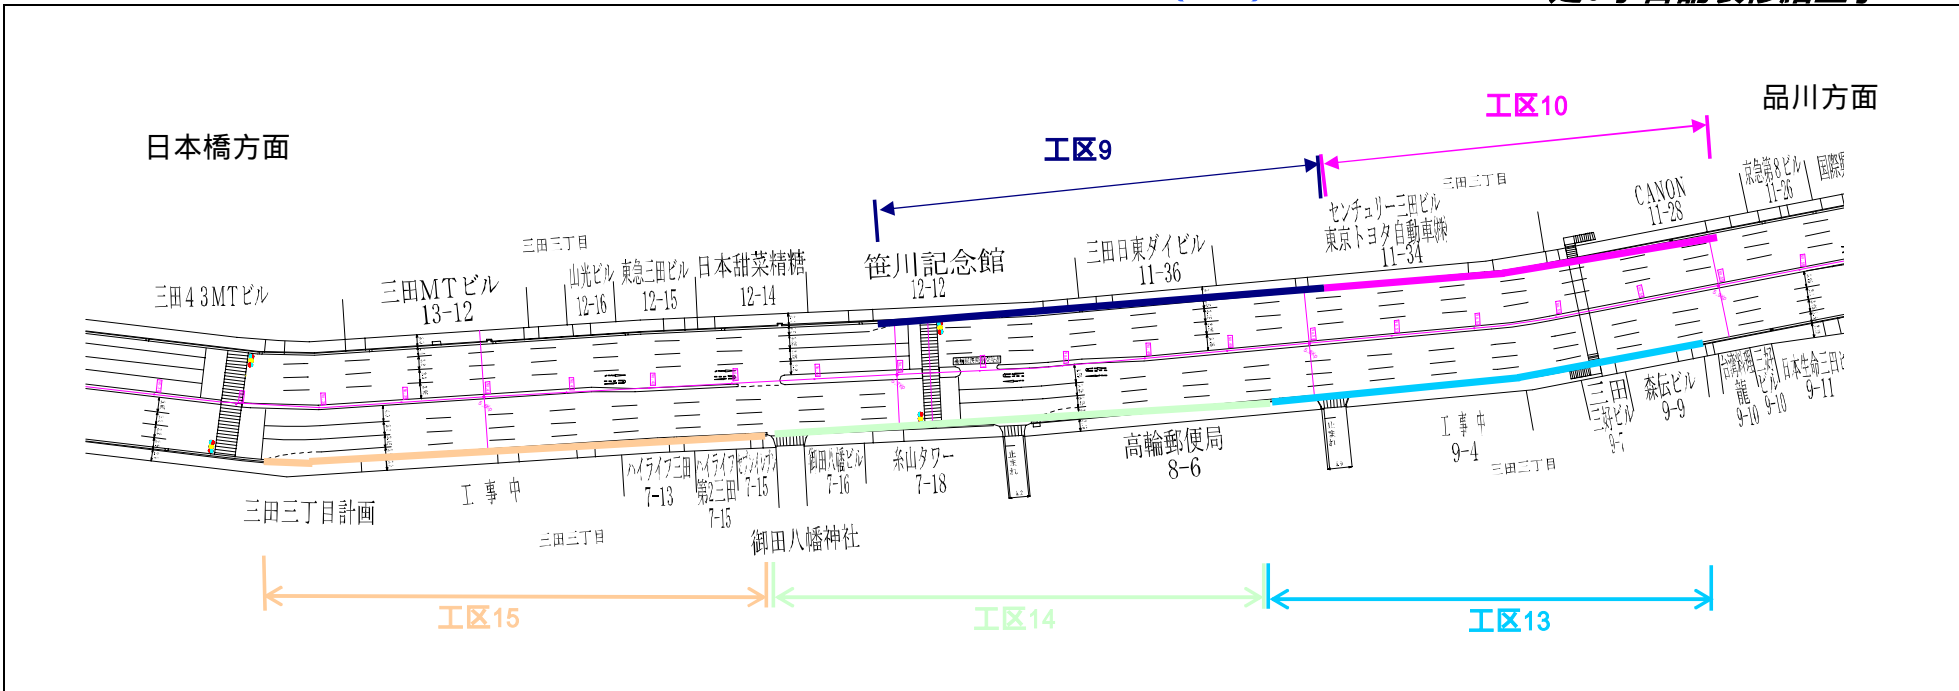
品川方面

日本橋方面

工区10

工区9

三田三丁目

センチュリー三田ビル
東京トヨタ自動車㈱
11-34

CANON
11-28

京急第8ビル
11-26

国際

三田三丁目

三田日東ダイビル
11-36

笹川記念館
12-12

日本甜菜精糖
12-14

東急三田ビル
12-15

山光ビル
12-16

三田MTビル
13-12

三田43MTビル

三田
三好ビル
9-7

森伝ビル
9-9

古河三田ビル
9-10

日本生命三田ビル
9-11

工事中
9-4

三田二丁目

高輪郵便局
8-6

糸山タワー
7-18

御田八幡ビル
7-16

ハイライフ三田
7-13

ハイライフ第2三田
7-15

7-15

工事中

三田三丁目計画

三田三丁目

御田八幡神社

工区15

工区14

工区13